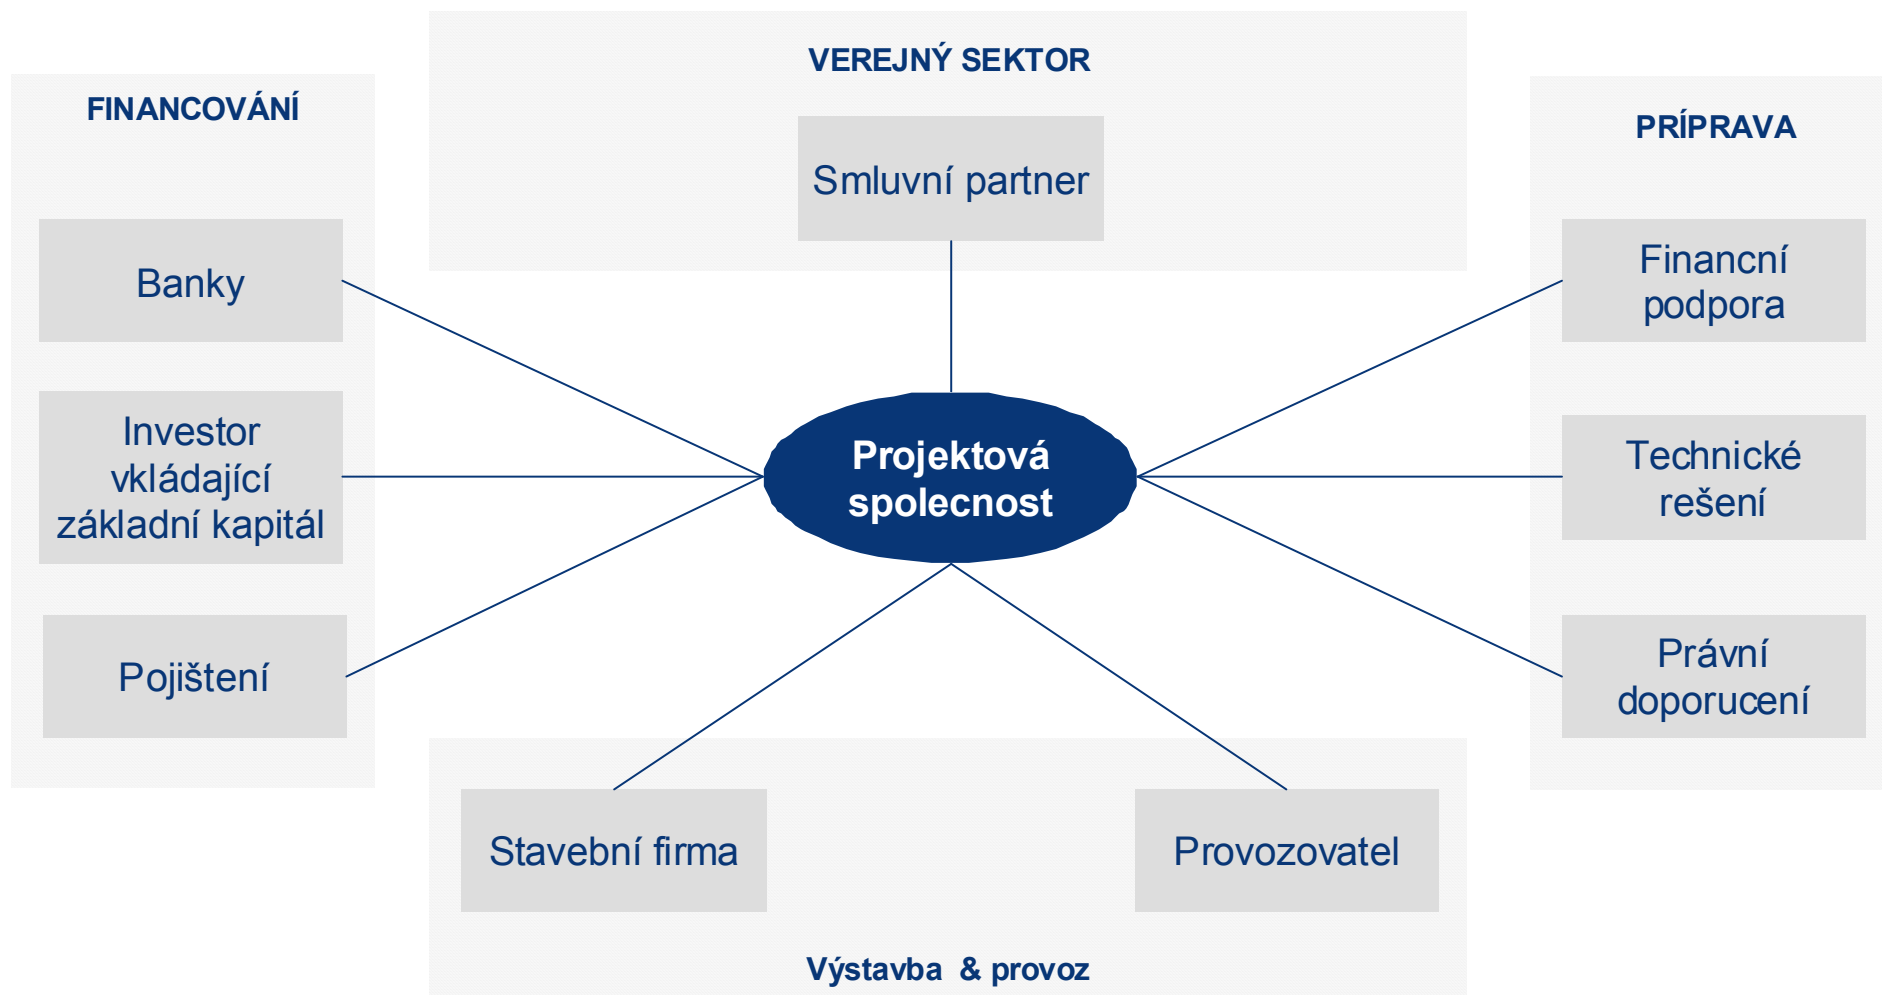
VEREJNÝ SEKTOR

Smluvní partner

FINANCOVÁNÍ

Banky

Investor vkládající základní kapitál

Pojištení

PRÍPRAVA

Financní podpora

Technické rešení

Právní doporucení

Projektová spolecnost

Stavební firma

Provozovatel

Výstavba & provoz